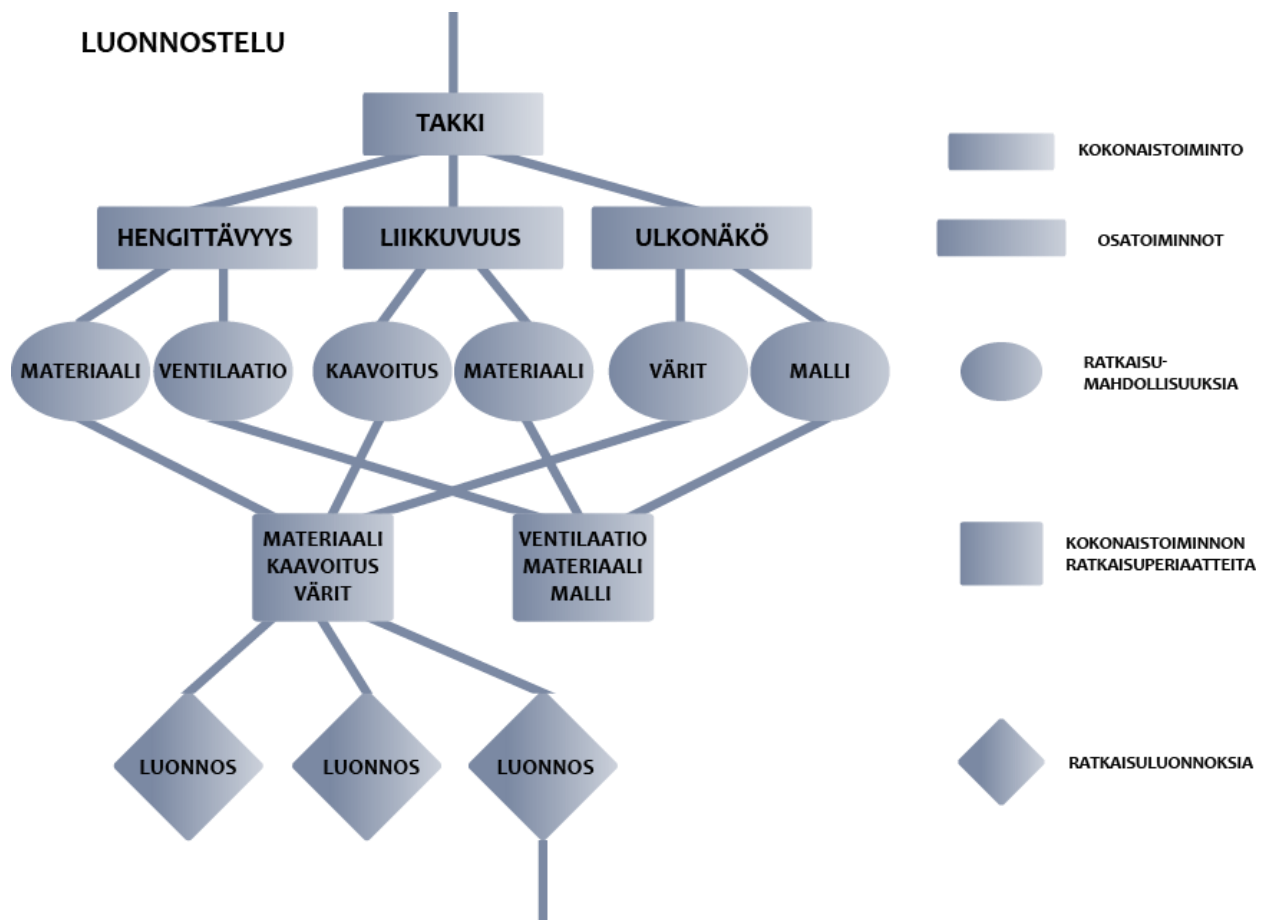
LUONNOSTELU

TAKKI

HENGITTÄVYYS
LIIKKUVUUS
ULKONÄKÖ

MATERIAALI
VENTILAATIO
KAAVOITUS
MATERIAALI
VÄRIT
MALLI

MATERIAALI
KAAVOITUS
VÄRIT

VENTILAATIO
MATERIAALI
MALLI

LUONNOS
LUONNOS
LUONNOS

KOKONAISTOIMINTO

OSATOIMINNOT

RATKAISU-
MAHDOLLISUUKSIA

KOKONAISTOIMINNON
RATKAISUPERIAATTEITA

RATKAISULUONNOKSIA